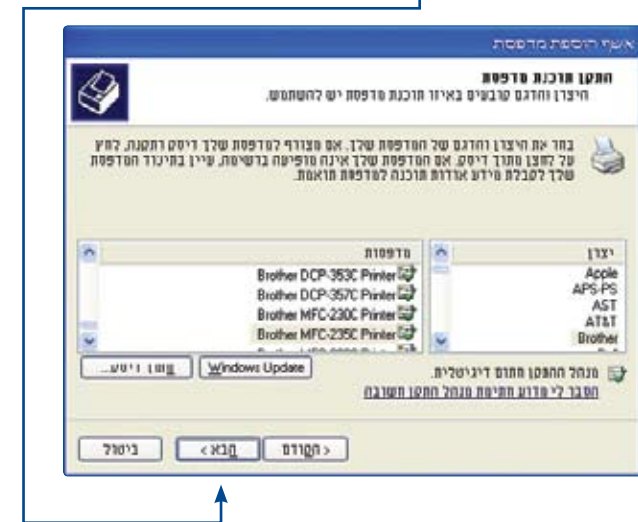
אשף הוספת מדפסת

התקן תוכנת מדפסת
היצרן והדגם קובעים באיזו תוכנת מדפסת יש להשתמש.

בחר את היצרן והדגם של המדפסת שלך. אם מצורף למדפסת שלך דיסק התקנה, לחץ על 'תקליטור...'. אם המדפסת שלך אינה מופיעה ברשימה, עיין בתיעוד המדפסת שלך לקבלת מידע אודות תוכנה למדפסת תואמת.

| יצרן | מדפסות |
|---|---|
| Apple | Brother DCP-353C Printer |
| APS-PS | Brother DCP-357C Printer |
| AST | Brother MFC-230C Printer |
| AT&T | Brother MFC-235C Printer |
| Brother | |

Windows Update
תקליטור...

מנהל ההתקן חתום דיגיטלית.
הסבר לי מדוע חתימת מנהל התקן חשובה

< הקודם
הבא >
ביטול